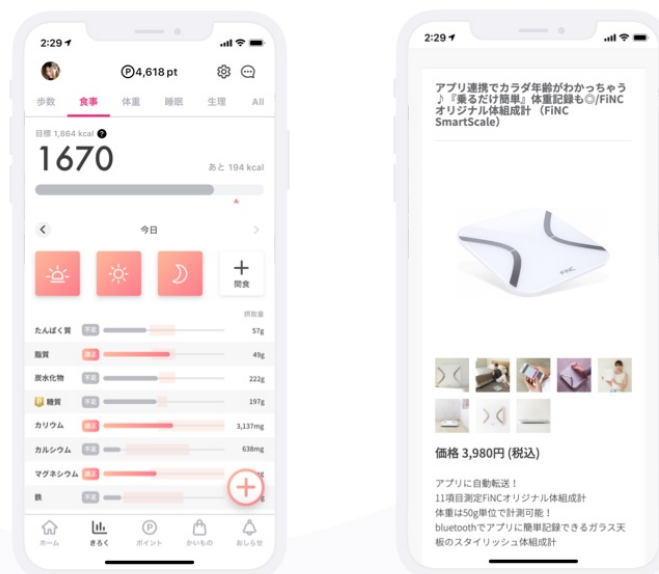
2:29

P 4,618 pt

歩数　食事　体重　睡眠　生理　All

目標 1,864 kcal

1670

あと 194 kcal

今日

間食

摂取量

たんぱく質　不足　57g
脂質　過剰　49g
炭水化物　不足　222g
糖質　不足　197g
カリウム　過剰　3,137mg
カルシウム　不足　638mg
マグネシウム　過剰
鉄　不足

ホーム　きろく　ポイント　かいもの　おしらせ

2:29

アプリ連携でカラダ年齢がわかっちゃう♪『乗るだけ簡単』体重記録も◎/FiNCオリジナル体組成計 （FiNC SmartScale）

価格 3,980円 (税込)

アプリに自動転送！
11項目測定FiNCオリジナル体組成計
体重は50g単位で計測可能！
bluetoothでアプリに簡単記録できるガラス天板のスタイリッシュ体組成計